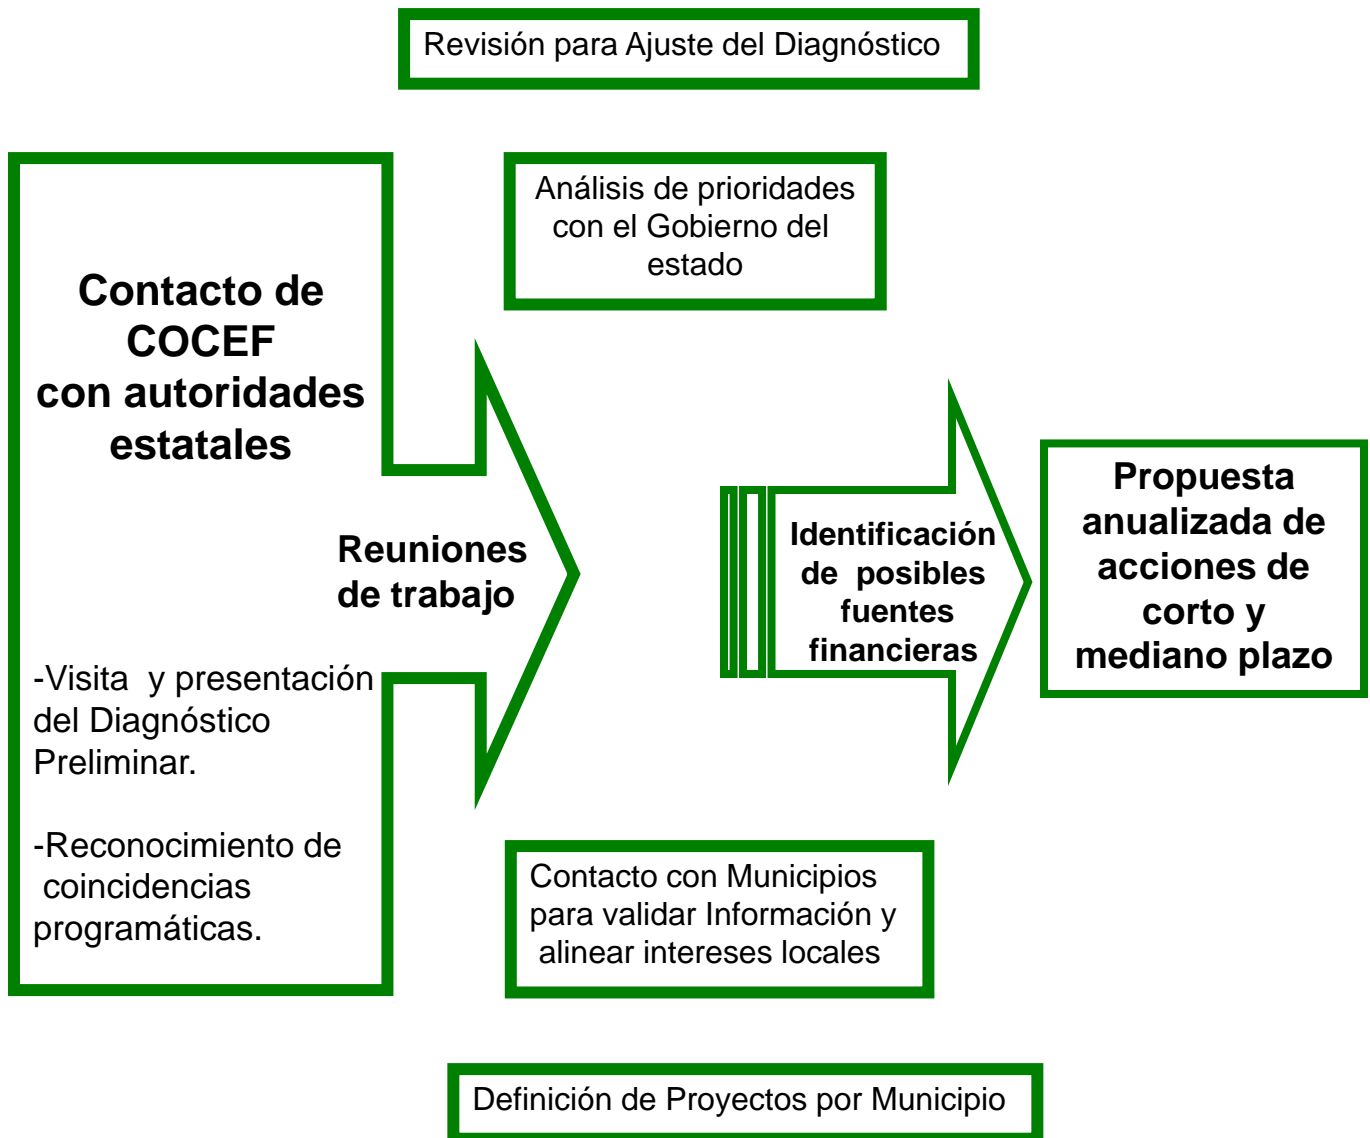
Revisión para Ajuste del Diagnóstico

Contacto de COCEF con autoridades estatales

Análisis de prioridades con el Gobierno del estado

Reuniones de trabajo

Identificación de posibles fuentes financieras

Propuesta anualizada de acciones de corto y mediano plazo

-Visita y presentación del Diagnóstico Preliminar.

-Reconocimiento de coincidencias programáticas.

Contacto con Municipios para validar Información y alinear intereses locales

Definición de Proyectos por Municipio